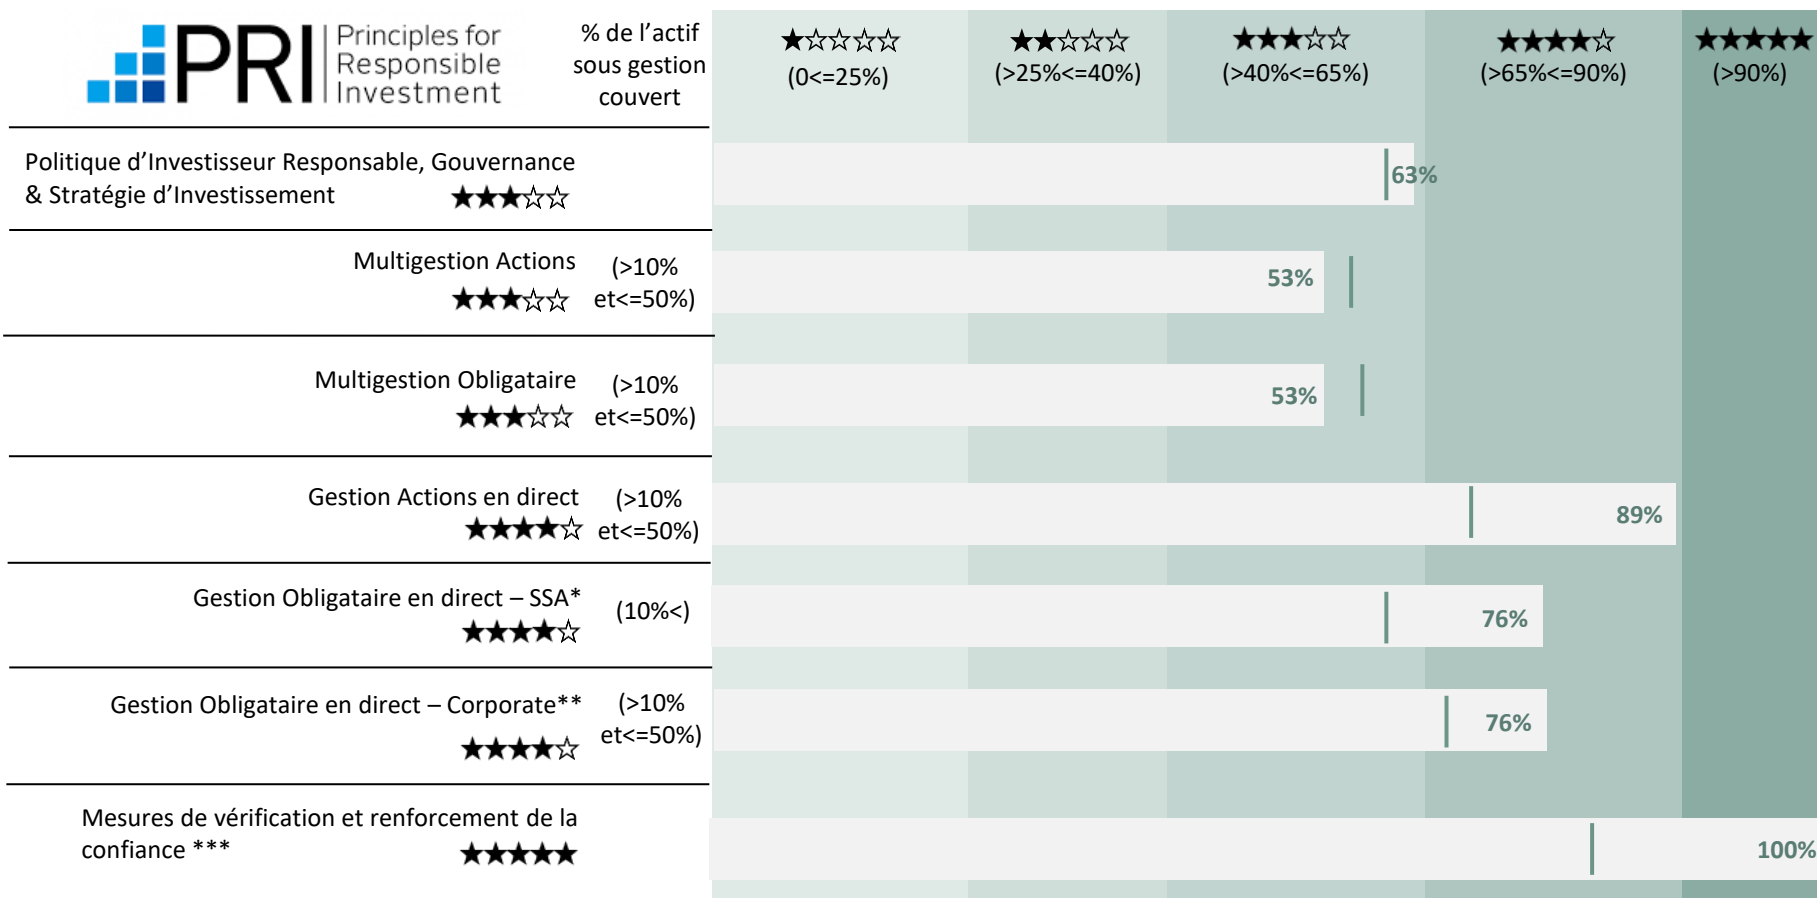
PRI Principles for Responsible Investment

% de l'actif sous gestion couvert

| ★☆☆☆☆ (0<=25%) | ★★☆☆☆ (>25%<=40%) | ★★★☆☆ (>40%<=65%) | ★★★★☆ (>65%<=90%) | ★★★★★ (>90%) |
|---|---|---|---|---|

Politique d'Investisseur Responsable, Gouvernance & Stratégie d'Investissement ★★★☆☆ 63%

Multigestion Actions ★★★☆☆ (>10% et<=50%) 53%

Multigestion Obligataire ★★★☆☆ (>10% et<=50%) 53%

Gestion Actions en direct ★★★★☆ (>10% et<=50%) 89%

Gestion Obligataire en direct – SSA* ★★★★☆ (10%<) 76%

Gestion Obligataire en direct – Corporate** ★★★★☆ (>10% et<=50%) 76%

Mesures de vérification et renforcement de la confiance *** ★★★★★ 100%